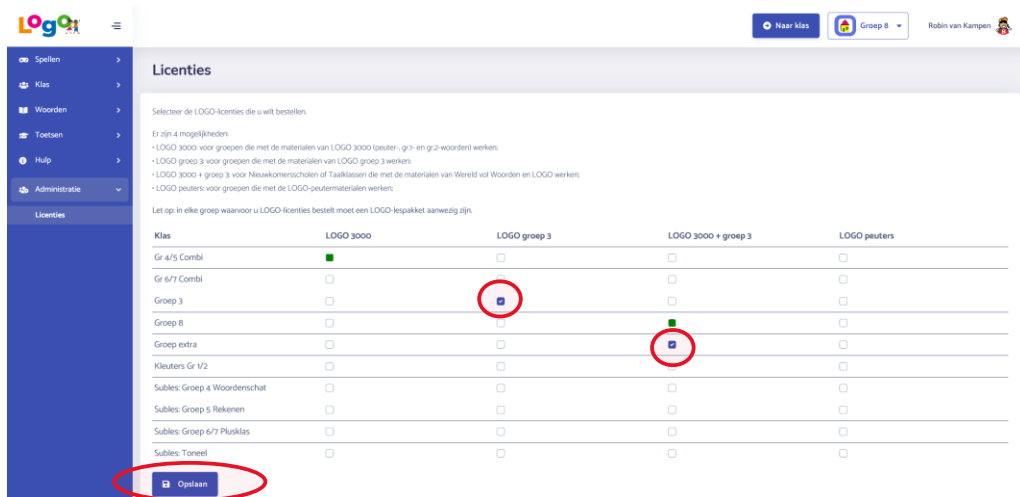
LOGO

Naar klas

Groep 8

Robin van Kampen

Spellen

Klas

Woorden

Toetsen

Hulp

Administratie

Licenties

Licenties

Selecteer de LOGO-licenties die u wilt bestellen.

Er zijn 4 mogelijkheden:
• LOGO 3000: voor groepen die met de materialen van LOGO 3000 (peuter-, gr.1- en gr.2-woorden) werken;
• LOGO groep 3: voor groepen die met de materialen van LOGO groep 3 werken;
• LOGO 3000 + groep 3: voor Nieuwkomersscholen of Taalklassen die met de materialen van Wereld vol Woorden en LOGO werken;
• LOGO peuters: voor groepen die met de LOGO-peutermaterialen werken;

Let op: in elke groep waarvoor u LOGO-licenties bestelt moet een LOGO-lespakket aanwezig zijn.

| Klas | LOGO 3000 | LOGO groep 3 | LOGO 3000 + groep 3 | LOGO peuters |
|---|---|---|---|---|
| Gr 4/5 Combi | | | | |
| Gr 6/7 Combi | | | | |
| Groep 3 | | | | |
| Groep 8 | | | | |
| Groep extra | | | | |
| Kleuters Gr 1/2 | | | | |
| Subles: Groep 4 Woordenschat | | | | |
| Subles: Groep 5 Rekenen | | | | |
| Subles: Groep 6/7 Plusklas | | | | |
| Subles: Toneel | | | | |

Opslaan